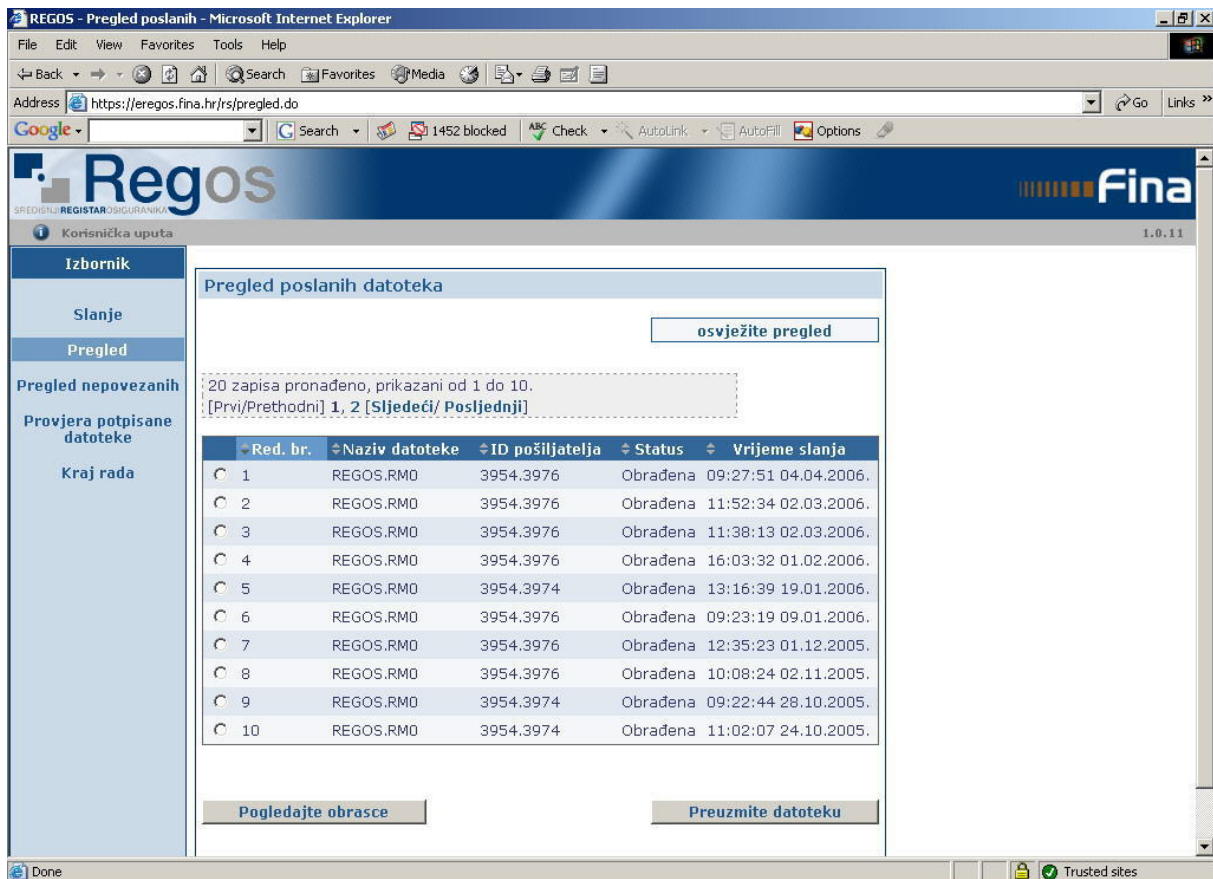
REGOS - Pregled poslanih - Microsoft Internet Explorer

File Edit View Favorites Tools Help

Back Search Favorites Media

Address https://eregos.fina.hr/rs/pregled.do Go Links »

Google Search 1452 blocked Check AutoLink AutoFill Options

Regos
SREDIŠNJI REGISTAR OSIGURANIKA

Fina

Korisnička uputa 1.0.11

Izbornik

Slanje

Pregled

Pregled nepovezanih

Provjera potpisane datoteke

Kraj rada

Pregled poslanih datoteka

osvježite pregled

20 zapisa pronađeno, prikazani od 1 do 10.
[Prvi/Prethodni] 1, 2 [Sljedeći/ Posljednji]

| Red. br. | Naziv datoteke | ID pošiljatelja | Status | Vrijeme slanja |
|---|---|---|---|---|
| 1 | REGOS.RM0 | 3954.3976 | Obrađena | 09:27:51 04.04.2006. |
| 2 | REGOS.RM0 | 3954.3976 | Obrađena | 11:52:34 02.03.2006. |
| 3 | REGOS.RM0 | 3954.3976 | Obrađena | 11:38:13 02.03.2006. |
| 4 | REGOS.RM0 | 3954.3976 | Obrađena | 16:03:32 01.02.2006. |
| 5 | REGOS.RM0 | 3954.3974 | Obrađena | 13:16:39 19.01.2006. |
| 6 | REGOS.RM0 | 3954.3976 | Obrađena | 09:23:19 09.01.2006. |
| 7 | REGOS.RM0 | 3954.3976 | Obrađena | 12:35:23 01.12.2005. |
| 8 | REGOS.RM0 | 3954.3976 | Obrađena | 10:08:24 02.11.2005. |
| 9 | REGOS.RM0 | 3954.3974 | Obrađena | 09:22:44 28.10.2005. |
| 10 | REGOS.RM0 | 3954.3974 | Obrađena | 11:02:07 24.10.2005. |

Pogledajte obrasce

Preuzmite datoteku

Done

Trusted sites